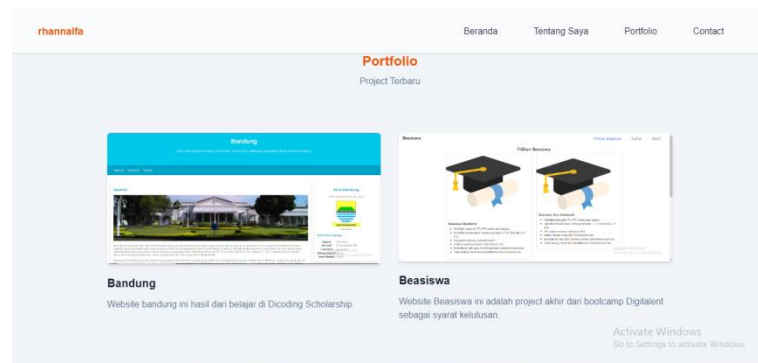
rhannalfa

Beranda Tentang Saya Portfolio Contact

Portfolio

Project Terbaru

Bandung

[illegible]

Beasiswa

Pilihan Beasiswa

Bandung

Website bandung ini hasil dari belajar di Dicoding Scholarship

Beasiswa

Website Beasiswa ini adalah project akhir dari bootcamp Digitalent sebagai syarat kelulusan.

Activate Windows
Go to Settings to activate Windows.